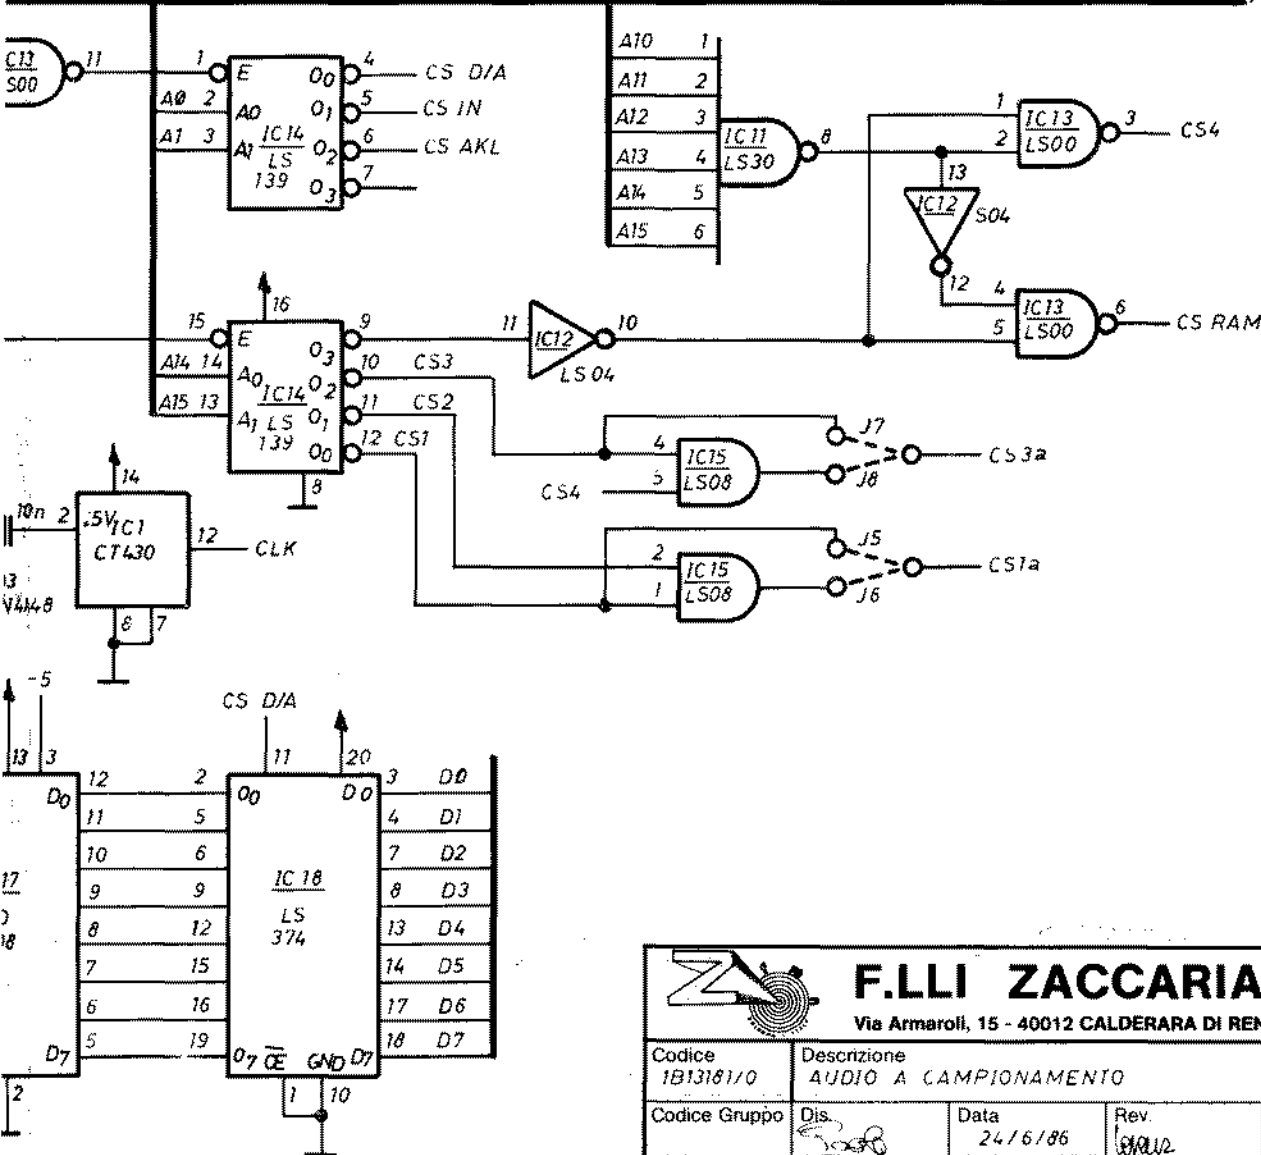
IC13
S00
11
1
E
$O_0$
4
CS D/A
A0 2
A0
$O_1$
5
CS IN
A1 3
A1
IC14
LS
139
$O_2$
6
CS AKL
$O_3$
7

A10 1
A11 2
A12 3
A13 4
A14 5
A15 6
IC11
LS30
8
1
2
IC13
LS00
3
CS4
13
IC12
S04
12
4
5
IC13
LS00
6
CS RAM

16
15
E
$O_3$
9
11
IC12
10
LS 04
A14 14
$A_0$
IC14
LS
139
$O_2$
10
CS3
A15 13
$A_1$
$O_1$
11
CS2
$O_0$
12
CS1
8
4
5
IC15
LS08
CS4
J7
J8
CS3a
2
1
IC15
LS08
J5
J6
CS1a

14
10n 2
5V
IC1
CT430
12
CLK
13
V4148
8
7

-5
13
3
CS D/A
11
20
$D_0$
12
2
$O_0$
$D_0$
3
D0
11
5
4
D1
10
6
7
D2
17
9
9
IC 18
8
D3
8
12
LS
374
13
D4
7
15
14
D5
6
16
17
D6
$D_7$
5
19
$O_7$
$\overline{OE}$
GND
$D_7$
18
D7
2
1
10

F.LLI ZACCARIA
Via Armaroli, 15 - 40012 CALDERARA DI REN
Codice
1B13181/0
Descrizione
AUDIO A CAMPIONAMENTO
Codice Gruppo
Dis.
Data
24/6/86
Rev.